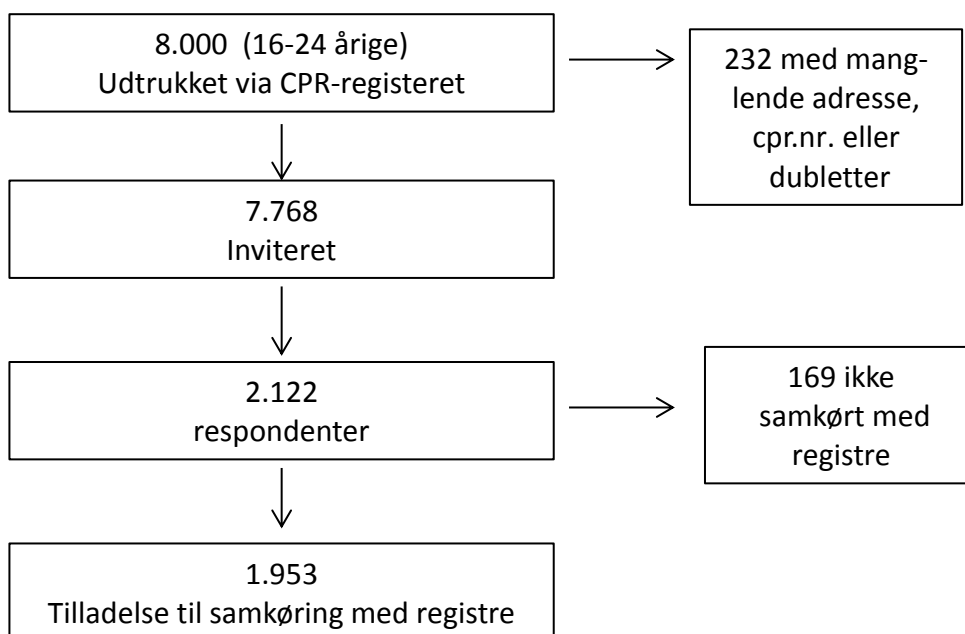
8.000 (16-24 årige)
Udtrukket via CPR-registeret

232 med manglende adresse, cpr.nr. eller dubletter

7.768
Inviteret

2.122
respondenter

169 ikke samkørt med registre

1.953
Tilladelse til samkøring med registre